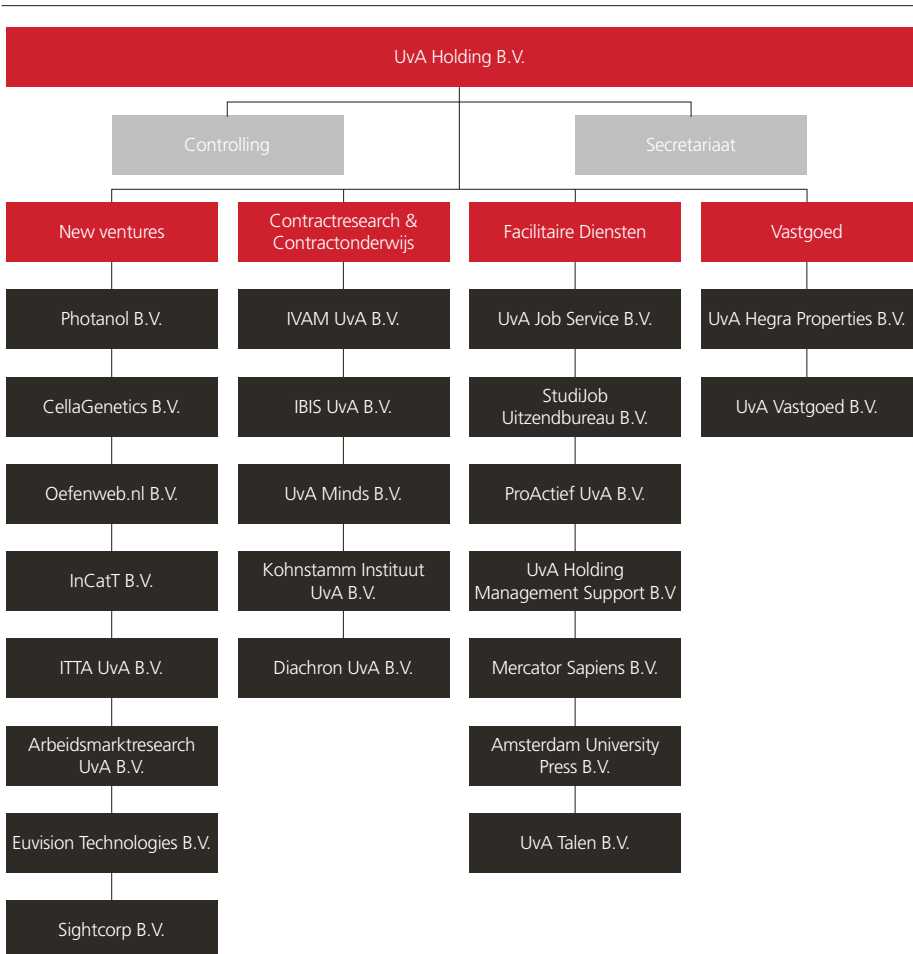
UvA Holding B.V.

Controlling

Secretariaat

New ventures

Photanol B.V.

CellaGenetics B.V.

Oefenweb.nl B.V.

InCatT B.V.

ITTA UvA B.V.

Arbeidsmarktresearch UvA B.V.

Euvision Technologies B.V.

Sightcorp B.V.

Contractresearch & Contractonderwijs

IVAM UvA B.V.

IBIS UvA B.V.

UvA Minds B.V.

Kohnstamm Instituut UvA B.V.

Diachron UvA B.V.

Facilitaire Diensten

UvA Job Service B.V.

StudiJob Uitzendbureau B.V.

ProActief UvA B.V.

UvA Holding Management Support B.V

Mercator Sapiens B.V.

Amsterdam University Press B.V.

UvA Talen B.V.

Vastgoed

UvA Hegra Properties B.V.

UvA Vastgoed B.V.